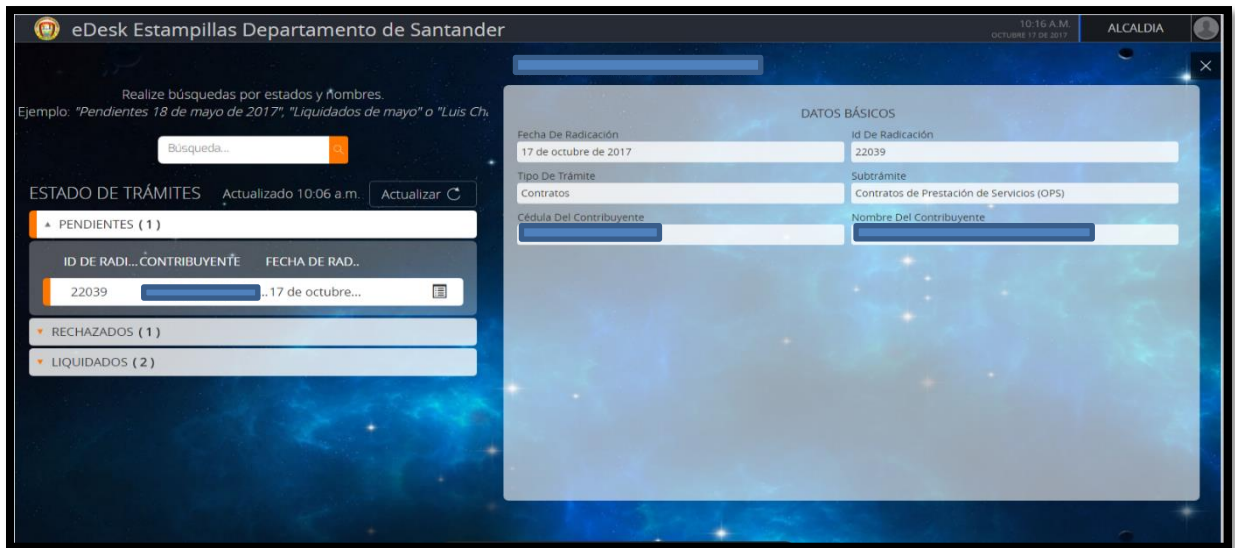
eDesk Estampillas Departamento de Santander

10:16 A.M.
OCTUBRE 17 DE 2017

ALCALDIA

Realize búsquedas por estados y nombres.
Ejemplo: "Pendientes 18 de mayo de 2017", "Liquidados de mayo" o "Luis Ch

Búsqueda...

ESTADO DE TRÁMITES Actualizado 10:06 a.m. Actualizar

▲ PENDIENTES (1)

| ID DE RADI... | CONTRIBUYENTE | FECHA DE RAD.. |
|---|---|---|
| 22039 | | ..17 de octubre... |

▼ RECHAZADOS (1)

▼ LIQUIDADOS (2)

DATOS BÁSICOS

Fecha De Radicación
17 de octubre de 2017

Id De Radicación
22039

Tipo De Trámite
Contratos

Subtrámite
Contratos de Prestación de Servicios (OPS)

Cédula Del Contribuyente

Nombre Del Contribuyente